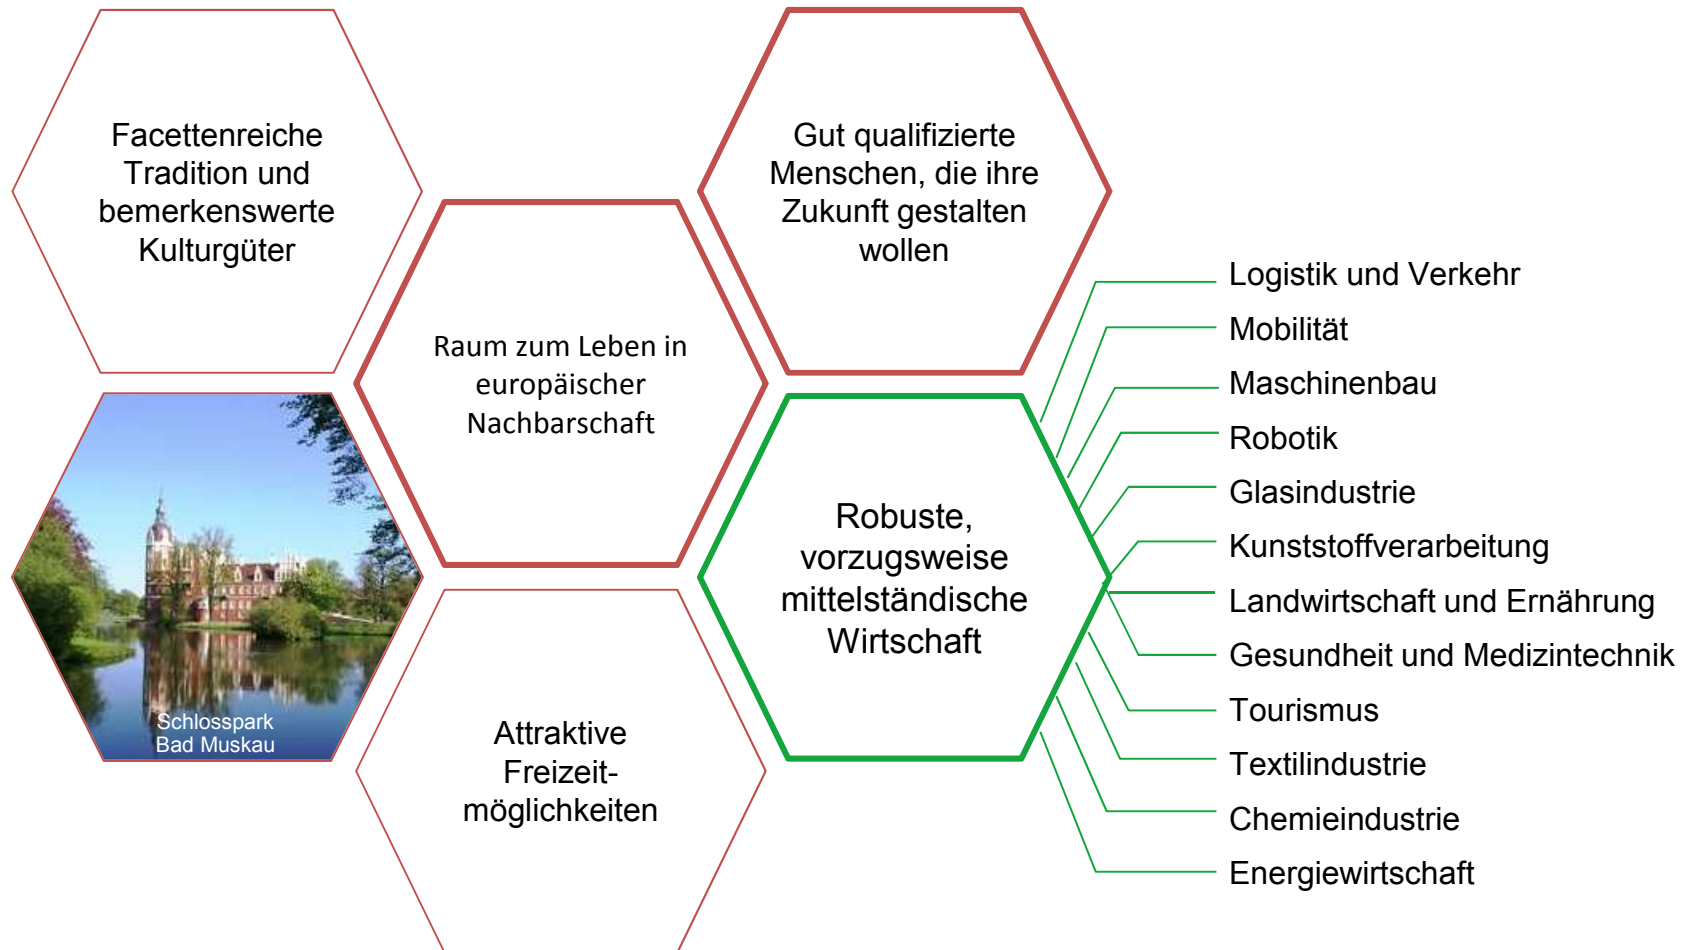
Facettenreiche Tradition und bemerkenswerte Kulturgüter

Gut qualifizierte Menschen, die ihre Zukunft gestalten wollen

Raum zum Leben in europäischer Nachbarschaft

Schlosspark Bad Muskau

Robuste, vorzugsweise mittelständische Wirtschaft

Attraktive Freizeitmöglichkeiten

Logistik und Verkehr
Mobilität
Maschinenbau
Robotik
Glasindustrie
Kunststoffverarbeitung
Landwirtschaft und Ernährung
Gesundheit und Medizintechnik
Tourismus
Textilindustrie
Chemieindustrie
Energiewirtschaft